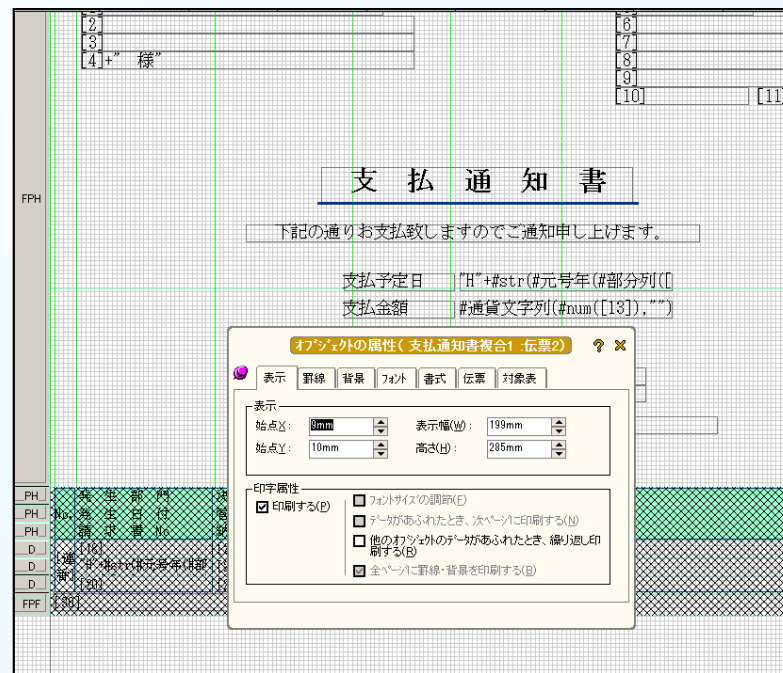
[2]
[3]
[4]+" 様"

[6]
[7]
[8]
[9]
[10]
[11

FPH

支 払 通 知 書

下記の通りお支払致しますのでご通知申し上げます。

支払予定日 "H"+#str(#元号年(#部分列([
支払金額 #通貨文字列(#num([13]),"")

オブジェクトの属性( 支払通知書複合1 :伝票2) ? ×

表示 罫線 背景 フォント 書式 伝票 対象表

表示
始点X: 9mm
始点Y: 10mm
表示幅(W): 199mm
高さ(H): 285mm

印字属性
☑ 印刷する(P)
フォントサイズの調節(F)
データがあふれたとき、次ページに印刷する(N)
☐ 他のオブジェクトのデータがあふれたとき、繰り返し印刷する(R)
全ページに罫線・背景を印刷する(B)

PH
PH
PH
D
D
D
FPF

No.
発 生 部 門
発 生 日 付
請 求 書 No
[18]
"H"+#str(#元号年(#部
[20]
[80]